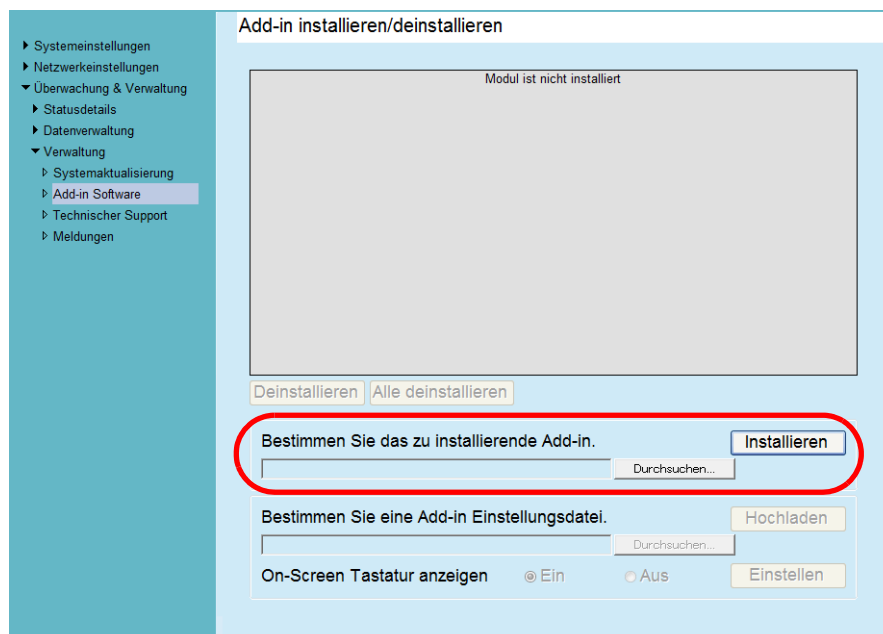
Systemeinstellungen
Netzwerkeinstellungen
Überwachung & Verwaltung
Statusdetails
Datenverwaltung
Verwaltung
Systemaktualisierung
Add-in Software
Technischer Support
Meldungen

Add-in installieren/deinstallieren

Modul ist nicht installiert

Deinstallieren Alle deinstallieren

Bestimmen Sie das zu installierende Add-in. Installieren

Durchsuchen...

Bestimmen Sie eine Add-in Einstellungsdatei. Hochladen

Durchsuchen...

On-Screen Tastatur anzeigen Ein Aus Einstellen